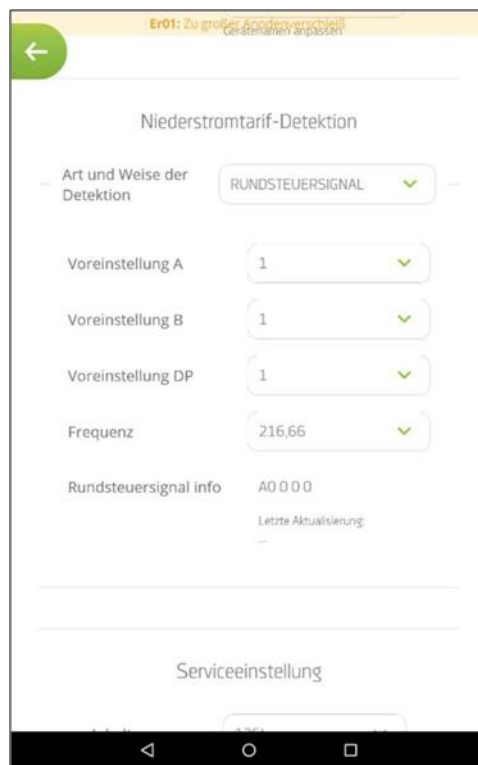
Er01: Zu großer Anodenverschleiß
Gerätenamen anpassen

Niederstromtarif-Detektion

Art und Weise der Detektion
RUNDSTEUERSIGNAL

Voreinstellung A
1

Voreinstellung B
1

Voreinstellung DP
1

Frequenz
216,66

Rundsteuersignal info
A0 0 0 0
Letzte Aktualisierung:
--

Serviceeinstellung

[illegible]
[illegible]